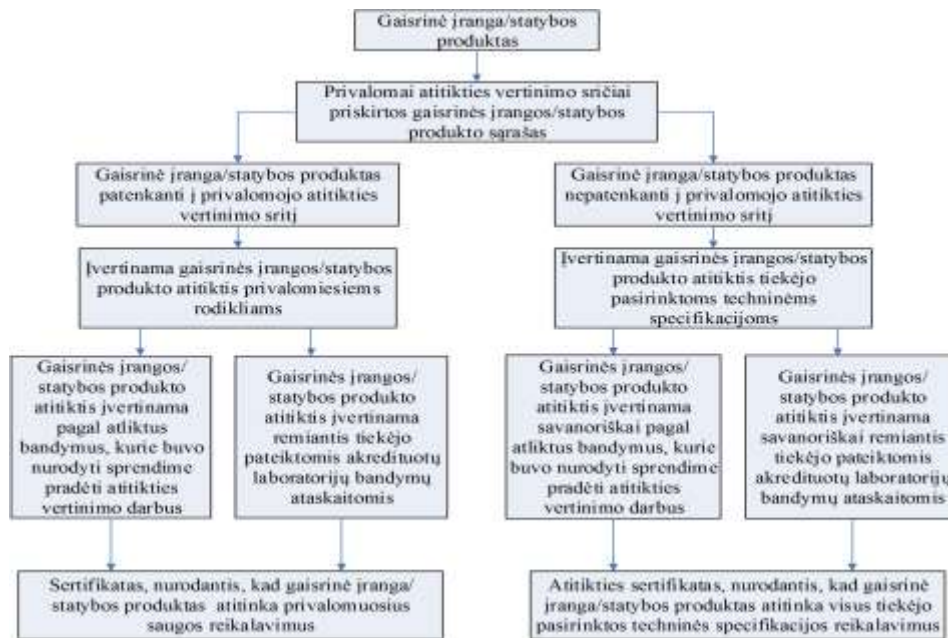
Gaisrinė įranga/statybos produktas

Privalomai atitikties vertinimo sričiai priskirtos gaisrinės įrangos/statybos produkto sąrašas

Gaisrinė įranga/statybos produktas patenkanti į privalomojo atitikties vertinimo sritį

Gaisrinė įranga/statybos produktas nepatenkanti į privalomojo atitikties vertinimo sritį

Įvertinama gaisrinės įrangos/statybos produkto atitiktis privalomiesiems rodikliams

Įvertinama gaisrinės įrangos/statybos produkto atitiktis tiekėjo pasirinktoms techninėms specifikacijoms

Gaisrinės įrangos/ statybos produkto atitiktis įvertinama pagal atliktus bandymus, kurie buvo nurodyti sprendime pradėti atitikties vertinimo darbus

Gaisrinės įrangos/ statybos produkto atitiktis įvertinama remiantis tiekėjo pateiktomis akredituotų laboratorijų bandymų ataskaitomis

Gaisrinės įrangos/ statybos produkto atitiktis įvertinama savanoriškai pagal atliktus bandymus, kurie buvo nurodyti sprendime pradėti atitikties vertinimo darbus

Gaisrinės įrangos/ statybos produkto atitiktis įvertinama savanoriškai remiantis tiekėjo pateiktomis akredituotų laboratorijų bandymų ataskaitomis

Sertifikatas, nurodantis, kad gaisrinė įranga/ statybos produktas atitinka privalomuosius saugos reikalavimus

Atitikties sertifikatas, nurodantis, kad gaisrinė įranga/statybos produktas atitinka visus tiekėjo pasirinktos techninės specifikacijos reikalavimus